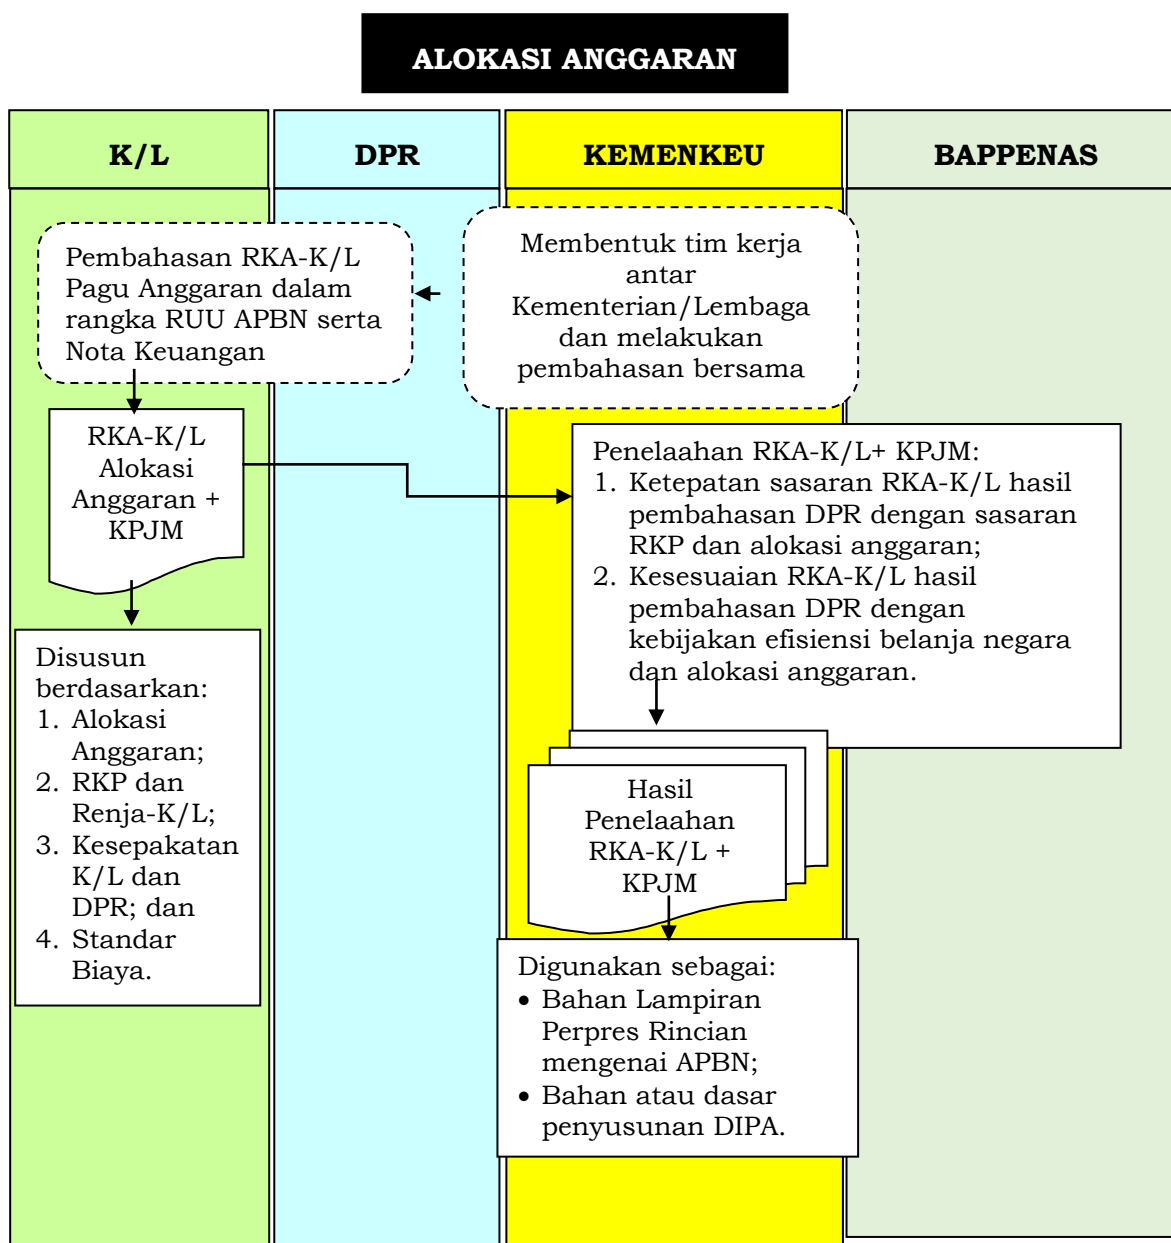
ALOKASI ANGGARAN

| K/L | DPR | KEMENKEU | BAPPENAS |
|---|---|---|---|

Pembahasan RKA-K/L Pagu Anggaran dalam rangka RUU APBN serta Nota Keuangan

Membentuk tim kerja antar Kementerian/Lembaga dan melakukan pembahasan bersama

RKA-K/L Alokasi Anggaran + KPJM

Penelaahan RKA-K/L+ KPJM:
1. Ketepatan sasaran RKA-K/L hasil pembahasan DPR dengan sasaran RKP dan alokasi anggaran;
2. Kesesuaian RKA-K/L hasil pembahasan DPR dengan kebijakan efisiensi belanja negara dan alokasi anggaran.

Disusun berdasarkan:
1. Alokasi Anggaran;
2. RKP dan Renja-K/L;
3. Kesepakatan K/L dan DPR; dan
4. Standar Biaya.

Hasil Penelaahan RKA-K/L + KPJM

Digunakan sebagai:
• Bahan Lampiran Perpres Rincian mengenai APBN;
• Bahan atau dasar penyusunan DIPA.